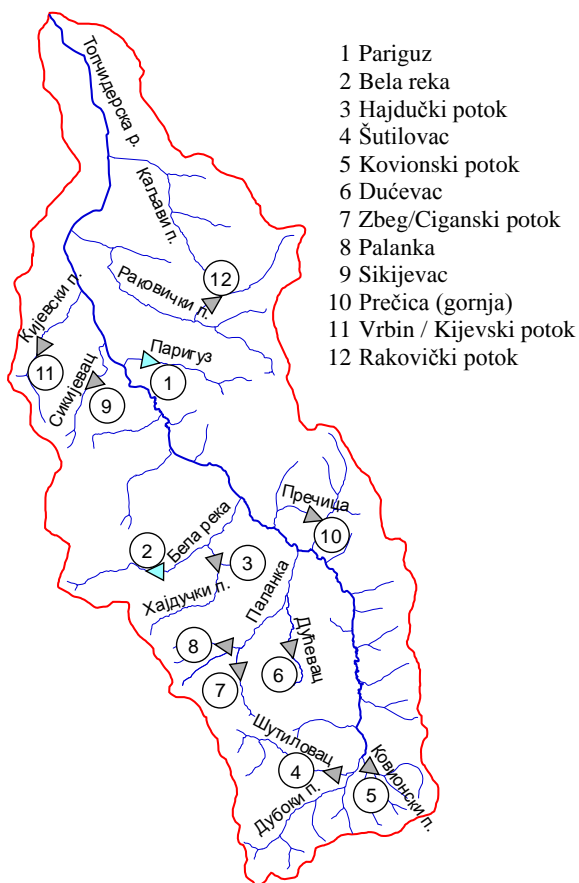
1 Pariguz
2 Bela reka
3 Hajdučki potok
4 Šutilovac
5 Kovionski potok
6 Dućevac
7 Zbeg/Ciganski potok
8 Palanka
9 Sikijevac
10 Prečica (gornja)
11 Vrbin / Kijevski potok
12 Rakovički potok

Топчидерска р.
Кањави п.
Раковички п.
12
Кијевски п.
11
Сикијевац
9
Паригуз
1
Пречица
10
2
Бела река
3
Хајдучки п.
Паланка
8
7
Дућевац
6
Шутиловац
4
Ковионски п.
5
Дубоки п.